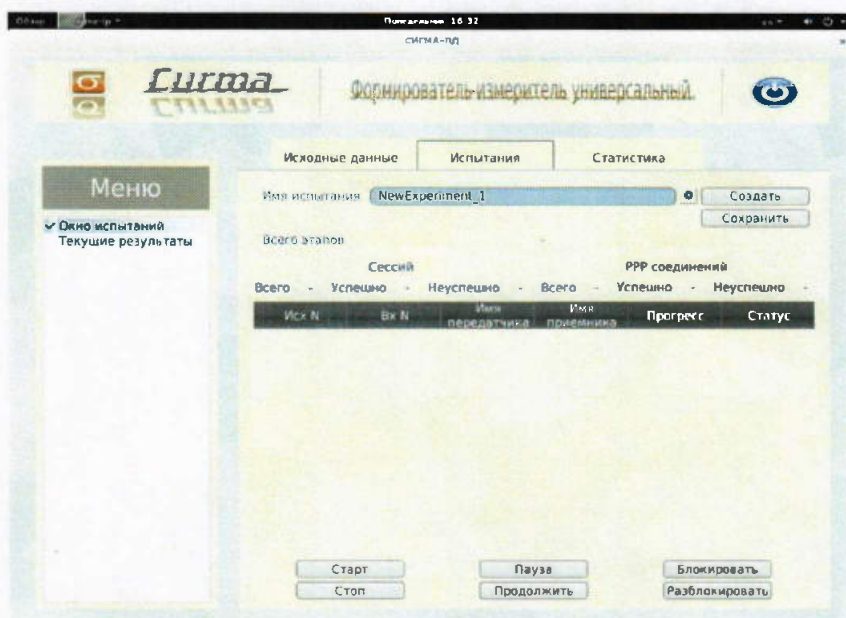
Обзор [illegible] Понедельник 16 32

СИГМА-ПД

Сигма

Формирователь-измеритель универсальный

Исходные данные | Испытания | Статистика

Меню

✔ Окно испытаний
Текущие результаты

Имя испытания NewExperiment_1

Создать

Сохранить

Всего этапов

Сессий

Всего - Успешно - Неуспешно -

PPP соединений

Всего - Успешно - Неуспешно -

| Исх N | Вх N | Имя передатчика | Имя приемника | Прогресс | Статус |
|---|---|---|---|---|---|

Старт

Стоп

Пауза

Продолжить

Блокировать

Разблокировать